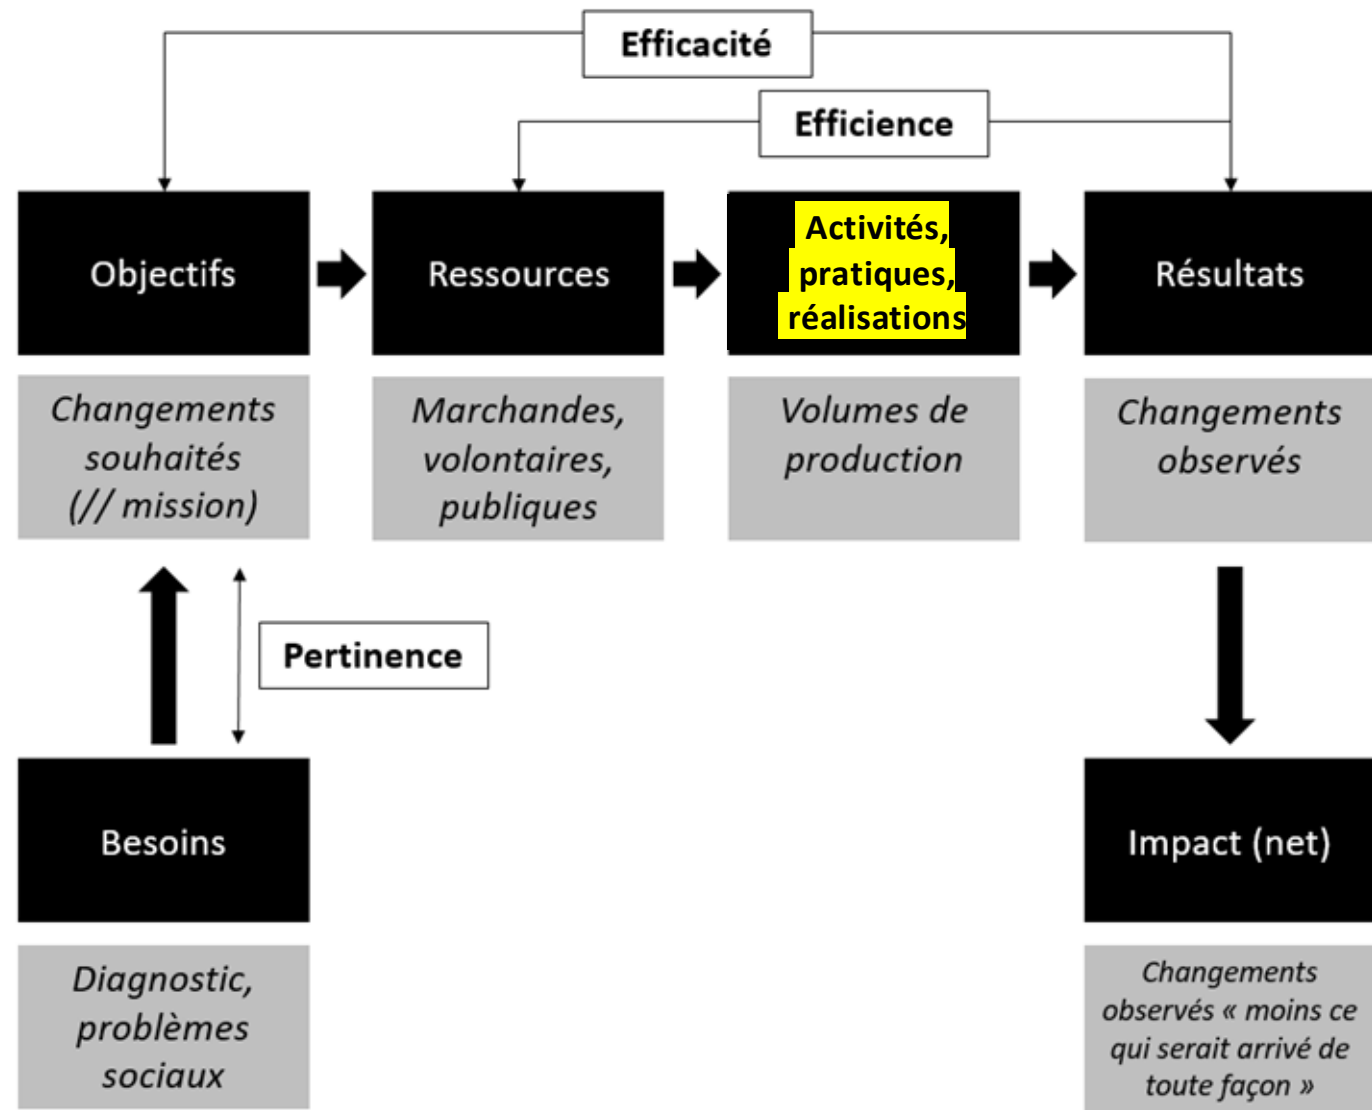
Efficacité

Efficience

Objectifs

Ressources

Activités, pratiques, réalisations

Résultats

Changements souhaités (// mission)

Marchandes, volontaires, publiques

Volumes de production

Changements observés

Pertinence

Besoins

Impact (net)

Diagnostic, problèmes sociaux

Changements observés « moins ce qui serait arrivé de toute façon »